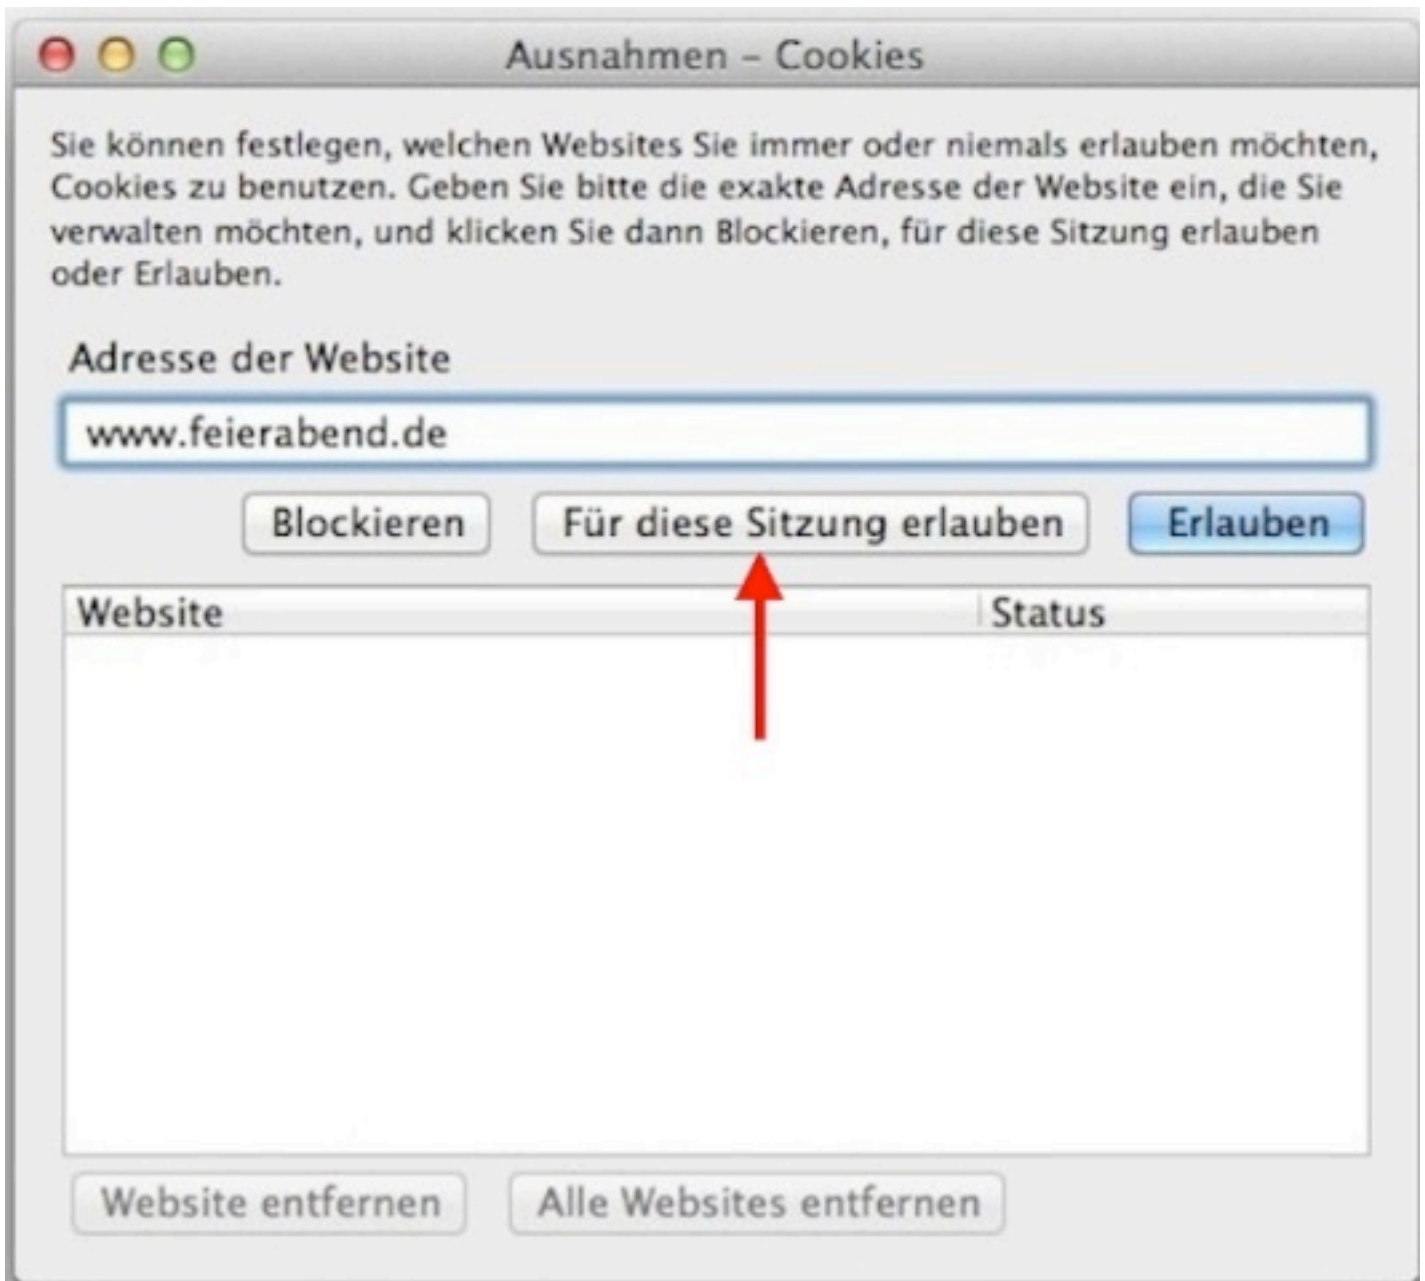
Ausnahmen – Cookies

Sie können festlegen, welchen Websites Sie immer oder niemals erlauben möchten, Cookies zu benutzen. Geben Sie bitte die exakte Adresse der Website ein, die Sie verwalten möchten, und klicken Sie dann Blockieren, für diese Sitzung erlauben oder Erlauben.

Adresse der Website

www.feierabend.de

Blockieren

Für diese Sitzung erlauben

Erlauben

| Website | Status |
|---|---|

Website entfernen

Alle Websites entfernen